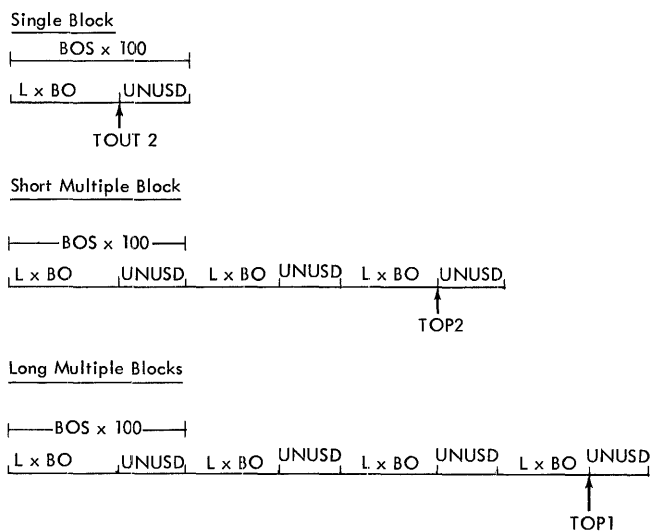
Single Block

BOS x 100

L x BO UNUSD

TOUT 2

Short Multiple Block

BOS x 100

L x BO UNUSD L x BO UNUSD L x BO UNUSD

TOP2

Long Multiple Blocks

BOS x 100

L x BO UNUSD L x BO UNUSD L x BO UNUSD L x BO UNUSD

TOP1